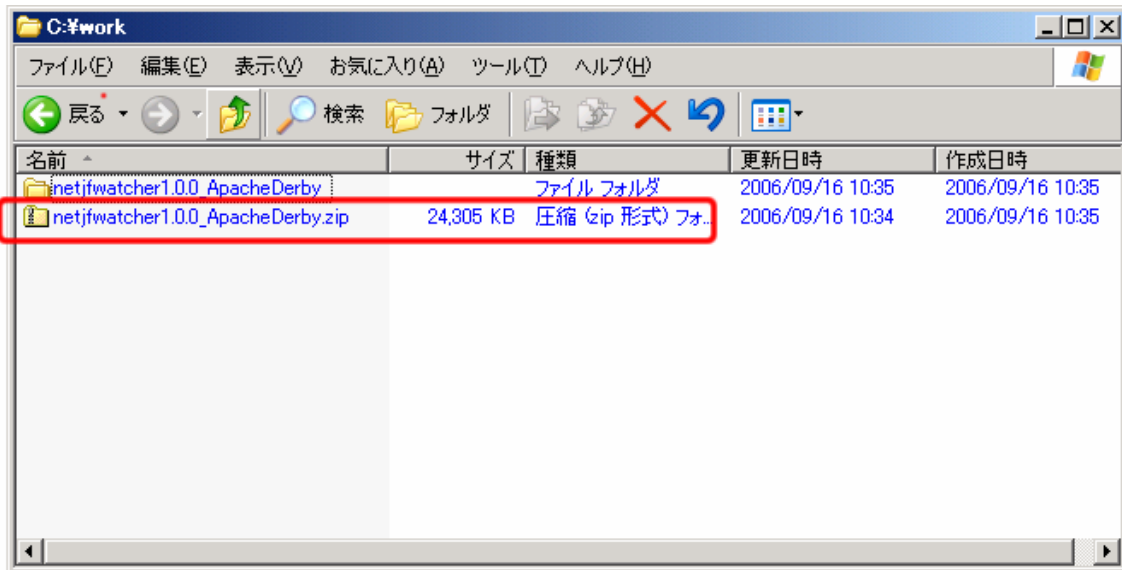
C:¥work

ファイル(F) 編集(E) 表示(V) お気に入り(A) ツール(T) ヘルプ(H)

戻る 検索 フォルダ

| 名前 | サイズ | 種類 | 更新日時 | 作成日時 |
|---|---|---|---|---|
| netjfwatcher1.0.0_ApacheDerby | | ファイル フォルダ | 2006/09/16 10:35 | 2006/09/16 10:35 |
| netjfwatcher1.0.0_ApacheDerby.zip | 24,305 KB | 圧縮 (zip 形式) フォ... | 2006/09/16 10:34 | 2006/09/16 10:35 |